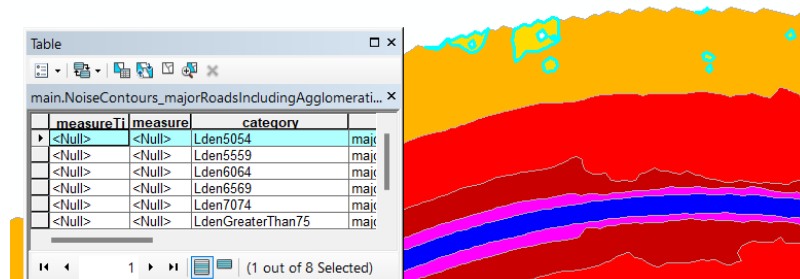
Table

main.NoiseContours_majorRoadsIncludingAgglomerati...

| | measureTi | measure | category | |
|---|---|---|---|---|
| ▸ | <Null> | <Null> | Lden5054 | majo |
| | <Null> | <Null> | Lden5559 | majo |
| | <Null> | <Null> | Lden6064 | majo |
| | <Null> | <Null> | Lden6569 | majo |
| | <Null> | <Null> | Lden7074 | majo |
| | <Null> | <Null> | LdenGreaterThan75 | majo |

1

(1 out of 8 Selected)